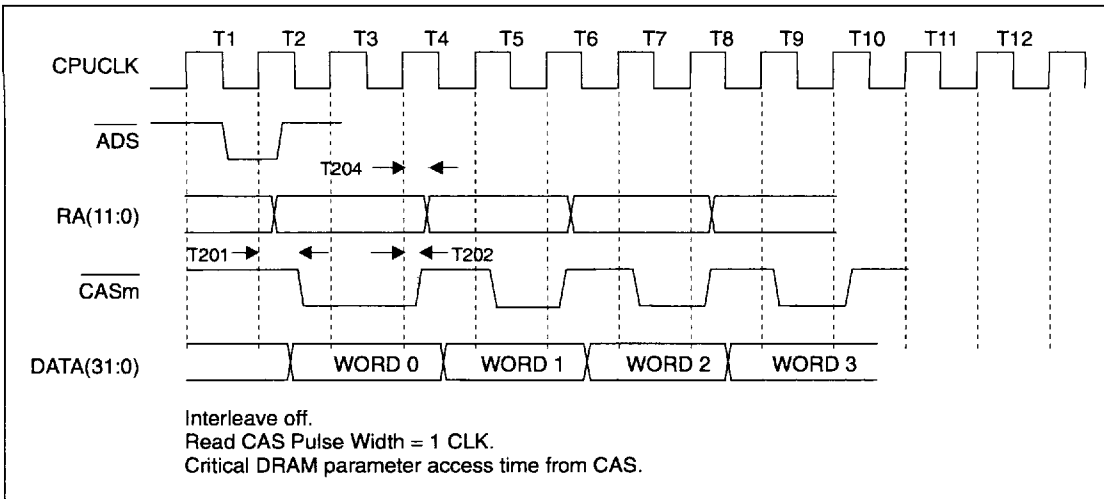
T1 T2 T3 T4 T5 T6 T7 T8 T9 T10 T11 T12

CPUCLK

$\overline{ADS}$

T204

RA(11:0)

T201

T202

$\overline{CASm}$

DATA(31:0)

WORD 0

WORD 1

WORD 2

WORD 3

Interleave off.
Read CAS Pulse Width = 1 CLK.
Critical DRAM parameter access time from CAS.